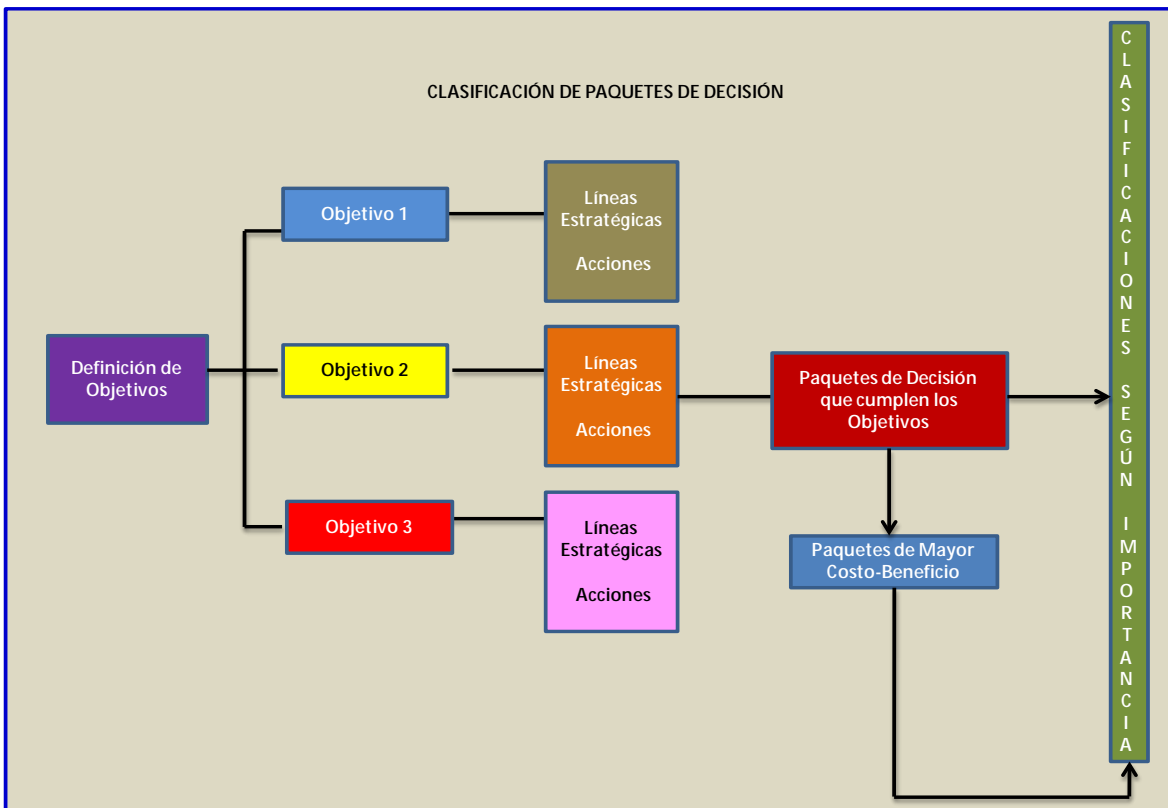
CLASIFICACIÓN DE PAQUETES DE DECISIÓN

Definición de Objetivos

Objetivo 1

Objetivo 2

Objetivo 3

Líneas Estratégicas

Acciones

Líneas Estratégicas

Acciones

Líneas Estratégicas

Acciones

Paquetes de Decisión que cumplen los Objetivos

Paquetes de Mayor Costo-Beneficio

CLASIFICACIONES SEGÚN IMPORTANCIA